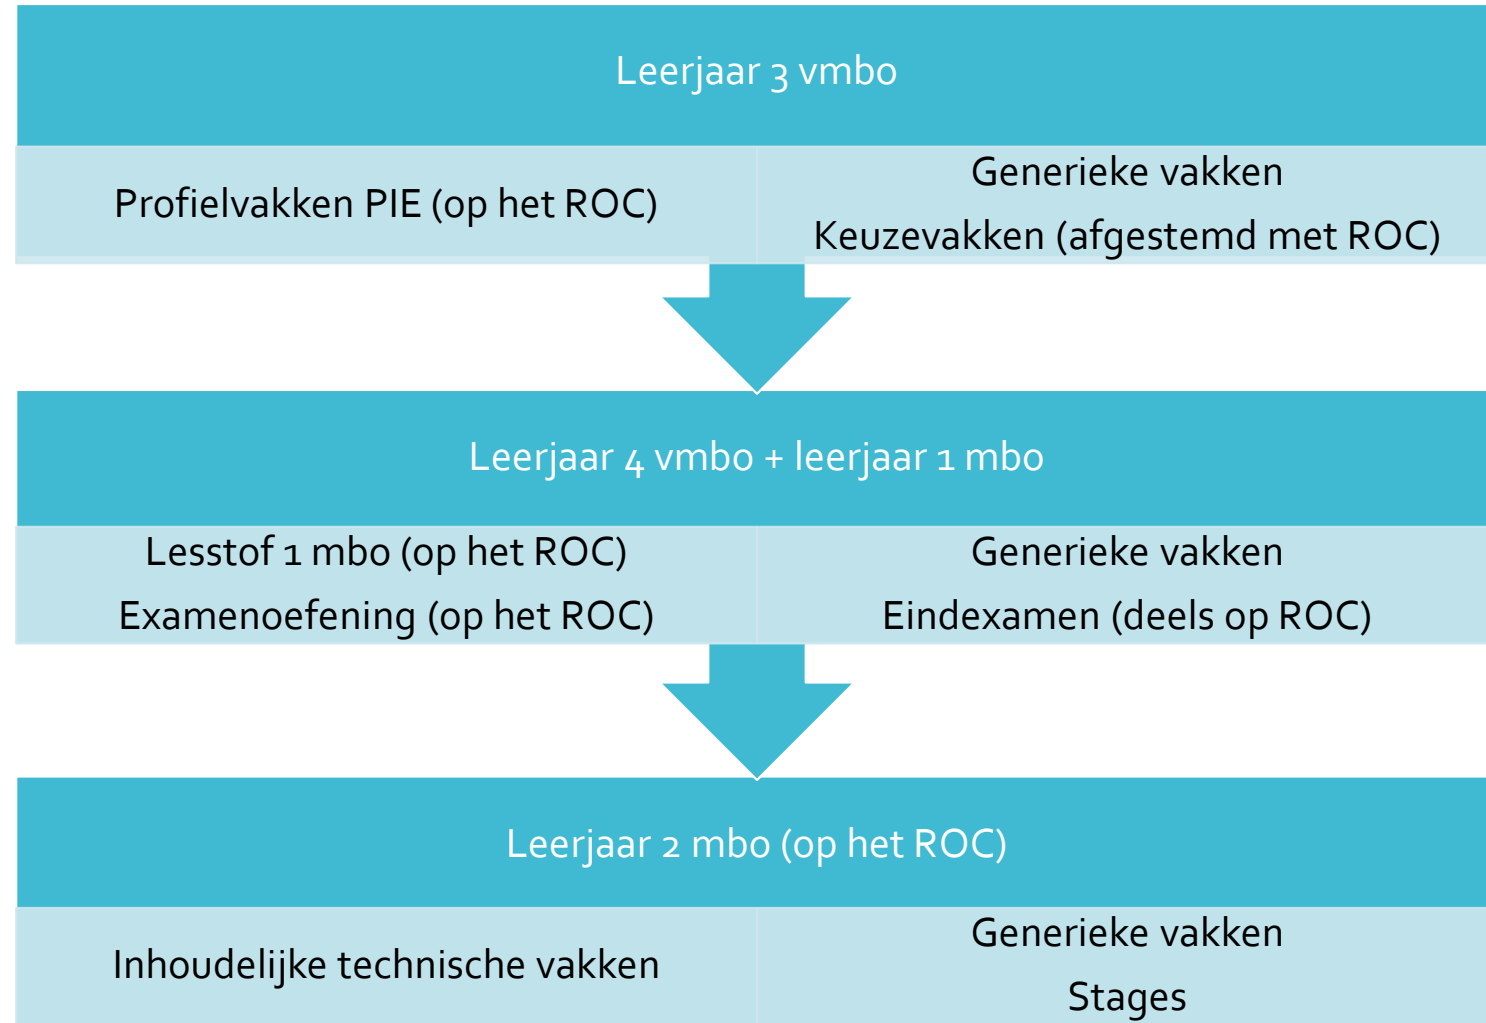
Leerjaar 3 vmbo

Profielvakken PIE (op het ROC)

Generieke vakken
Keuzevakken (afgestemd met ROC)

Leerjaar 4 vmbo + leerjaar 1 mbo

Lesstof 1 mbo (op het ROC)
Examenoefening (op het ROC)

Generieke vakken
Eindexamen (deels op ROC)

Leerjaar 2 mbo (op het ROC)

Inhoudelijke technische vakken

Generieke vakken
Stages